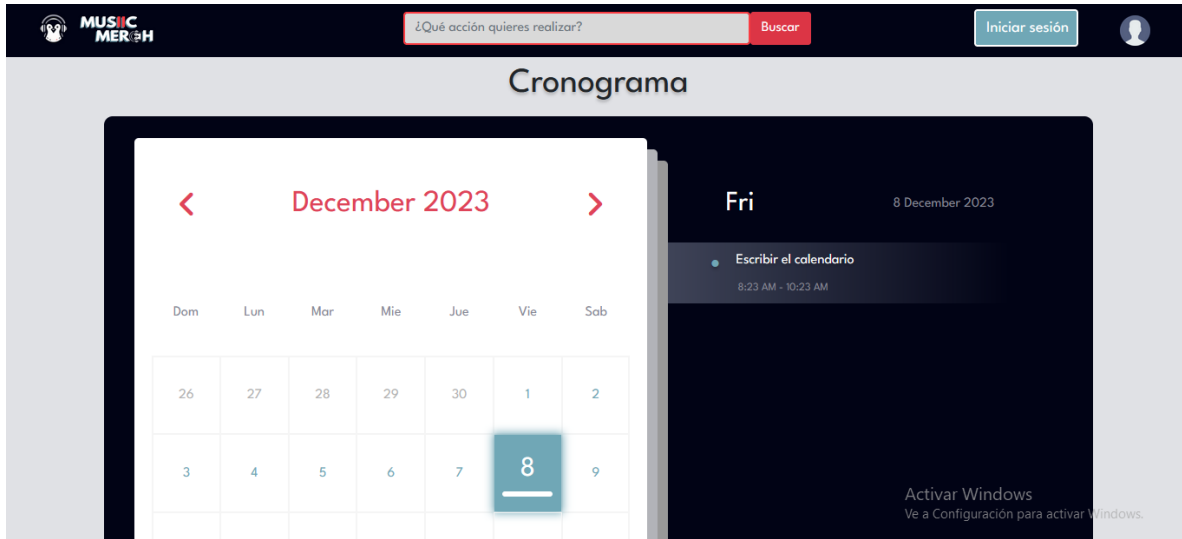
MUSIIC MERCH

¿Qué acción quieres realizar?

Buscar

Iniciar sesión

Cronograma

‹ December 2023 ›

| Dom | Lun | Mar | Mie | Jue | Vie | Sab |
|---|---|---|---|---|---|---|
| 26 | 27 | 28 | 29 | 30 | 1 | 2 |
| 3 | 4 | 5 | 6 | 7 | 8 | 9 |

Fri

8 December 2023

Escribir el calendario

8:23 AM - 10:23 AM

Activar Windows
Ve a Configuración para activar Windows.